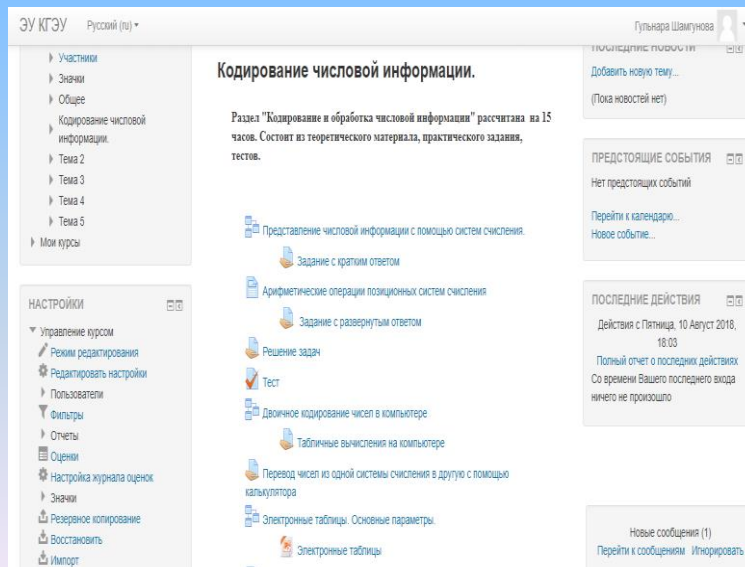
ЭУ КГЭУ Русский (ru) ▾

Гульнара Шамгунова

Участники
Значки
Общее
Кодирование числовой информации.
Тема 2
Тема 3
Тема 4
Тема 5
Мои курсы

НАСТРОЙКИ

Управление курсом
Режим редактирования
Редактировать настройки
Пользователи
Фильтры
Отчеты
Оценки
Настройка журнала оценок
Значки
Резервное копирование
Восстановить
Импорт

Кодирование числовой информации.

Раздел "Кодирование и обработка числовой информации" рассчитана на 15 часов. Состоит из теоретического материала, практического задания, тестов.

Представление числовой информации с помощью систем счисления.
Задание с кратким ответом
Арифметические операции позиционных систем счисления
Задание с развернутым ответом
Решение задач
Тест
Двоичное кодирование чисел в компьютере
Табличные вычисления на компьютере
Перевод чисел из одной системы счисления в другую с помощью калькулятора
Электронные таблицы. Основные параметры.
Электронные таблицы

ПОСЛЕДНИЕ НОВОСТИ
Добавить новую тему...
(Пока новостей нет)

ПРЕДСТОЯЩИЕ СОБЫТИЯ
Нет предстоящих событий
Перейти к календарю...
Новое событие...

ПОСЛЕДНИЕ ДЕЙСТВИЯ
Действия с Пятница, 10 Август 2018, 18:03
Полный отчет о последних действиях
Со времени Вашего последнего входа ничего не произошло

Новые сообщения (1)
Перейти к сообщениям Игнорировать